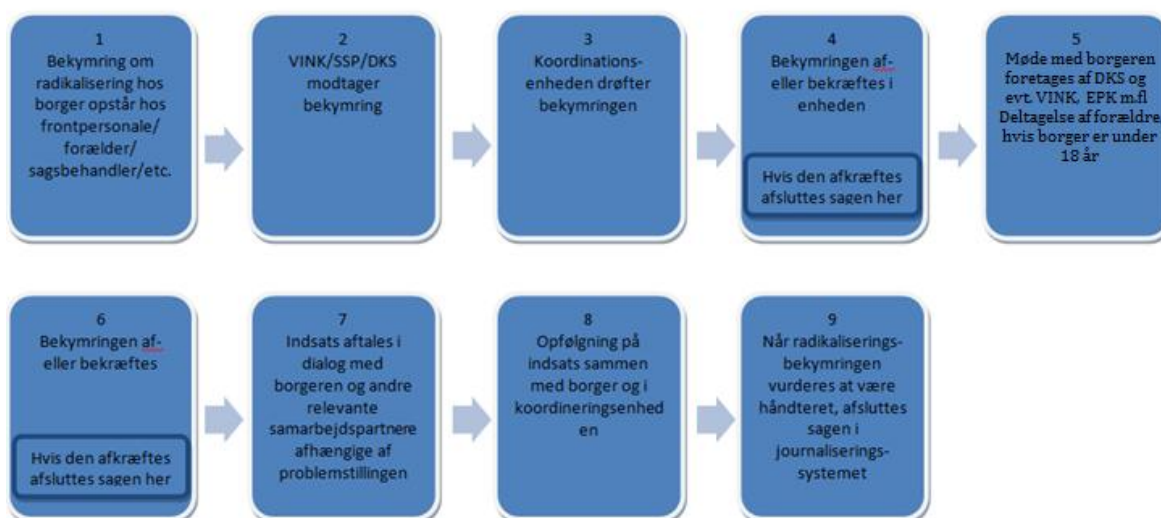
1
Bekymring om radikalisering hos borger opstår hos frontpersonale/ forælder/ sagsbehandler/etc.

2
VINK/SSP/DKS modtager bekymring

3
Koordinations-enheden drøfter bekymringen

4
Bekymringen af- eller bekræftes i enheden

Hvis den afkræftes afsluttes sagen her

5
Møde med borgeren foretages af DKS og evt. VINK, EPK m.fl Deltagelse af forældre hvis borger er under 18 år

6
Bekymringen af- eller bekræftes

Hvis den afkræftes afsluttes sagen her

7
Indsats aftales i dialog med borgeren og andre relevante samarbejdspartnere afhængige af problemstillingen

8
Opfølgning på indsats sammen med borger og i koordineringsenheden

9
Når radikaliserings-bekymringen vurderes at være håndteret, afsluttes sagen i journaliserings-systemet